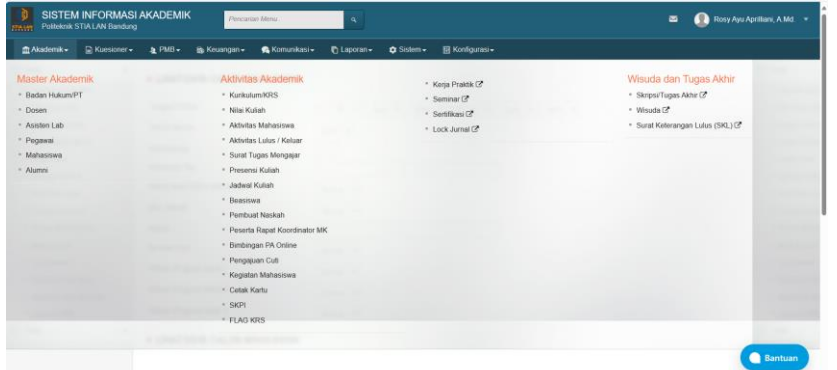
SISTEM INFORMASI AKADEMIK
Politeknik STIA LAN Bandung

Pencarian Menu

Rosy Ayu Apriliani, A.Md.

Akademik ▾ Kuesioner ▾ PMB ▾ Keuangan ▾ Komunikasi ▾ Laporan ▾ Sistem ▾ Konfigurasi ▾

Master Akademik
- Badan Hukum/PT
- Dosen
- Asisten Lab
- Pegawai
- Mahasiswa
- Alumni

Aktivitas Akademik
- Kurikulum/KRS
- Nilai Kuliah
- Aktivitas Mahasiswa
- Aktivitas Lulus / Keluar
- Surat Tugas Mengajar
- Presensi Kuliah
- Jadwal Kuliah
- Beasiswa
- Pembuat Naskah
- Peserta Rapat Koordinator MK
- Bimbingan PA Online
- Pengajuan Cuti
- Kegiatan Mahasiswa
- Cetak Kartu
- SKPI
- FLAG KRS

- Kerja Praktik
- Seminar
- Sertifikasi
- Lock Jurnal

Wisuda dan Tugas Akhir
- Skripsi/Tugas Akhir
- Wisuda
- Surat Keterangan Lulus (SKL)

Bantuan